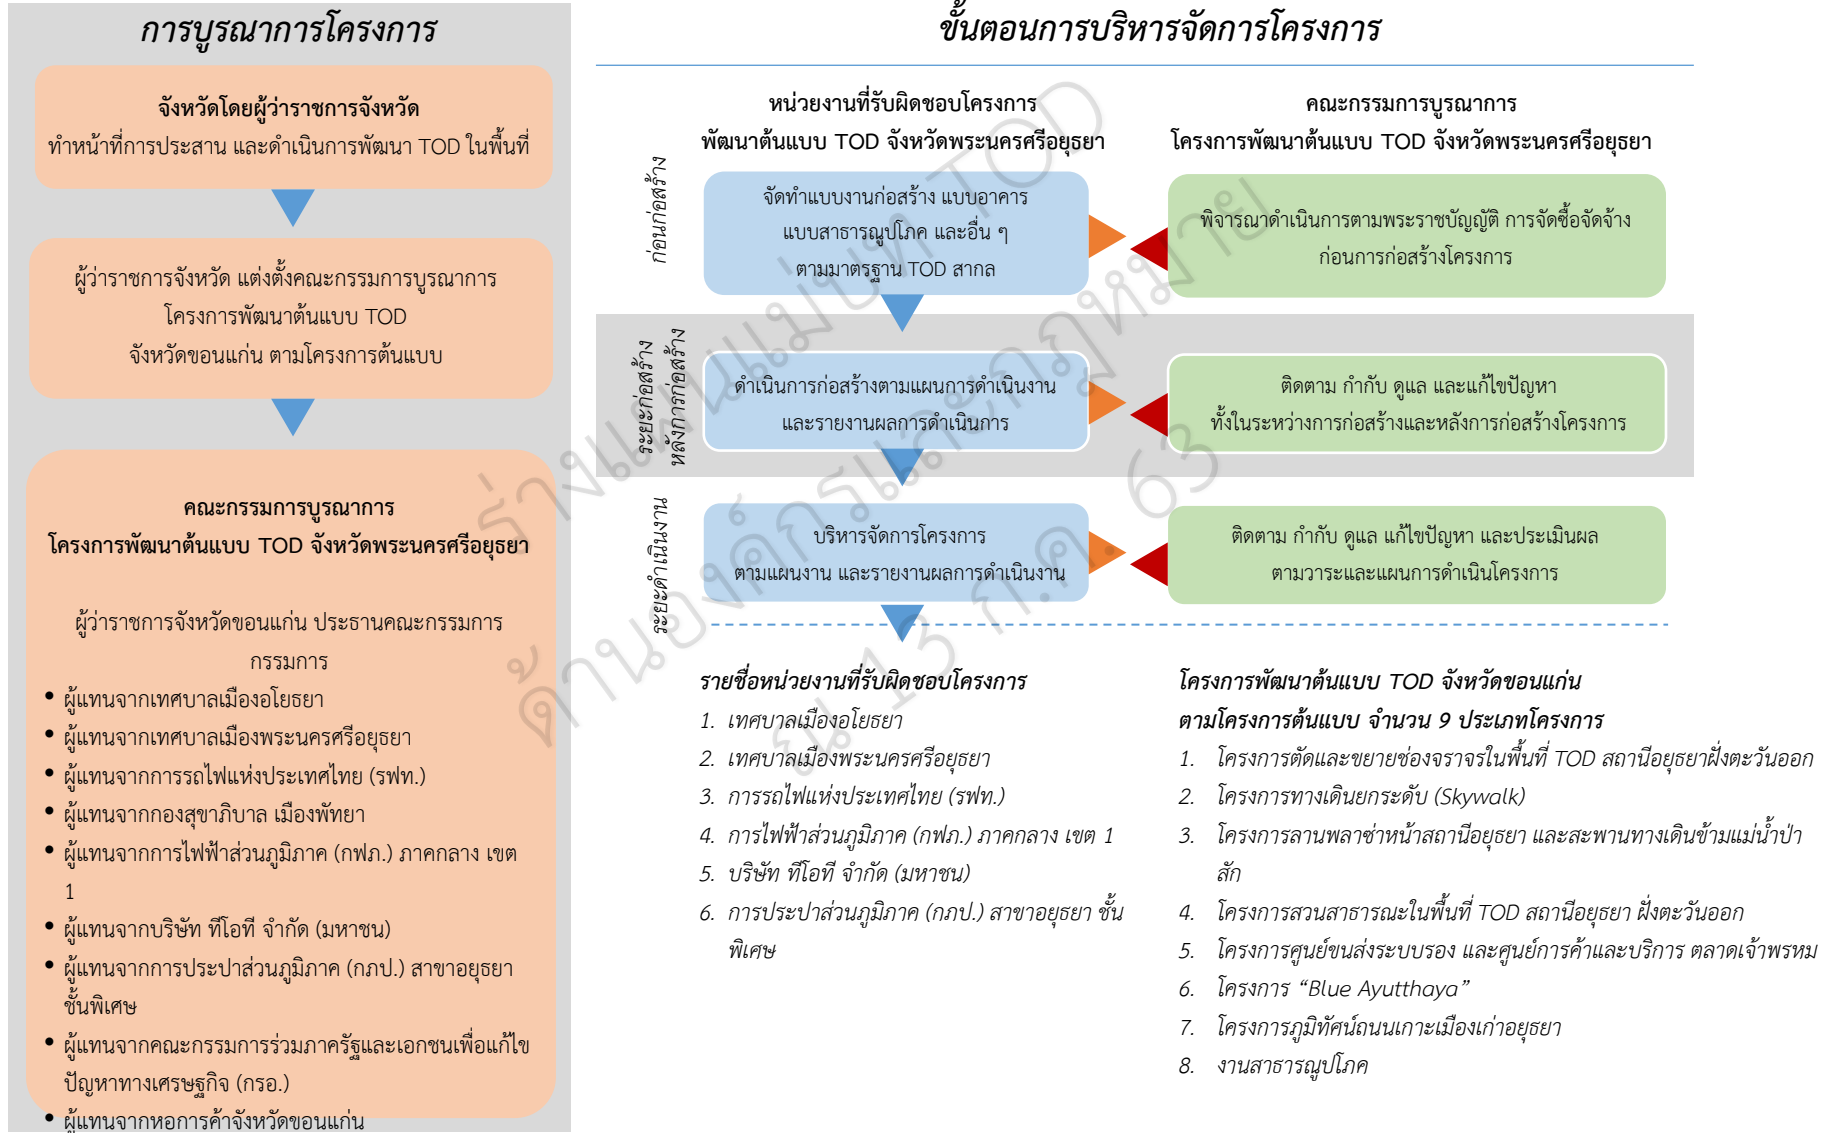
การบูรณาการโครงการ

จังหวัดโดยผู้ว่าราชการจังหวัด
ทำหน้าที่การประสาน และดำเนินการพัฒนา TOD ในพื้นที่

ผู้ว่าราชการจังหวัด แต่งตั้งคณะกรรมการบูรณาการ โครงการพัฒนาต้นแบบ TOD จังหวัดขอนแก่น ตามโครงการต้นแบบ

คณะกรรมการบูรณาการ
โครงการพัฒนาต้นแบบ TOD จังหวัดพระนครศรีอยุธยา

ผู้ว่าราชการจังหวัดขอนแก่น ประธานคณะกรรมการ กรรมการ
• ผู้แทนจากเทศบาลเมืองอโยธยา
• ผู้แทนจากเทศบาลเมืองพระนครศรีอยุธยา
• ผู้แทนจากการรถไฟแห่งประเทศไทย (รฟท.)
• ผู้แทนจากกองสุขาภิบาล เมืองพัทยา
• ผู้แทนจากการไฟฟ้าส่วนภูมิภาค (กฟภ.) ภาคกลาง เขต 1
• ผู้แทนจากบริษัท ทีโอที จำกัด (มหาชน)
• ผู้แทนจากการประปาส่วนภูมิภาค (กปภ.) สาขาอยุธยา ชั้นพิเศษ
• ผู้แทนจากคณะกรรมการร่วมภาครัฐและเอกชนเพื่อแก้ไขปัญหาทางเศรษฐกิจ (กรอ.)
• ผู้แทนจากหอการค้าจังหวัดขอนแก่น

ขั้นตอนการบริหารจัดการโครงการ

หน่วยงานที่รับผิดชอบโครงการ
พัฒนาต้นแบบ TOD จังหวัดพระนครศรีอยุธยา

คณะกรรมการบูรณาการ
โครงการพัฒนาต้นแบบ TOD จังหวัดพระนครศรีอยุธยา

ก่อนก่อสร้าง

จัดทำแบบงานก่อสร้าง แบบอาคาร แบบสาธารณูปโภค และอื่น ๆ ตามมาตรฐาน TOD สากล

พิจารณาดำเนินการตามพระราชบัญญัติ การจัดซื้อจัดจ้าง ก่อนการก่อสร้างโครงการ

ระยะก่อสร้าง หลังการก่อสร้าง

ดำเนินการก่อสร้างตามแผนการดำเนินงาน และรายงานผลการดำเนินการ

ติดตาม กำกับ ดูแล และแก้ไขปัญหา ทั้งในระหว่างการก่อสร้างและหลังการก่อสร้างโครงการ

ระยะดำเนินงาน

บริหารจัดการโครงการ ตามแผนงาน และรายงานผลการดำเนินงาน

ติดตาม กำกับ ดูแล แก้ไขปัญหา และประเมินผล ตามวาระและแผนการดำเนินโครงการ

รายชื่อหน่วยงานที่รับผิดชอบโครงการ
1. เทศบาลเมืองอโยธยา
2. เทศบาลเมืองพระนครศรีอยุธยา
3. การรถไฟแห่งประเทศไทย (รฟท.)
4. การไฟฟ้าส่วนภูมิภาค (กฟภ.) ภาคกลาง เขต 1
5. บริษัท ทีโอที จำกัด (มหาชน)
6. การประปาส่วนภูมิภาค (กปภ.) สาขาอยุธยา ชั้นพิเศษ

โครงการพัฒนาต้นแบบ TOD จังหวัดขอนแก่น
ตามโครงการต้นแบบ จำนวน 9 ประเภทโครงการ
1. โครงการตัดและขยายช่องจราจรในพื้นที่ TOD สถานีอยุธยาฝั่งตะวันออก
2. โครงการทางเดินยกระดับ (Skywalk)
3. โครงการลานพลาซ่าหน้าสถานีอยุธยา และสะพานทางเดินข้ามแม่น้ำป่าสัก
4. โครงการสวนสาธารณะในพื้นที่ TOD สถานีอยุธยา ฝั่งตะวันออก
5. โครงการศูนย์ขนส่งระบบรอง และศูนย์การค้าและบริการ ตลาดเจ้าพรหม
6. โครงการ “Blue Ayutthaya”
7. โครงการภูมิทัศน์ถนนเกาะเมืองเก่าอยุธยา
8. งานสาธารณูปโภค

ร่างแผนแม่บท TOD ด้านผังเมืองและกฎหมาย 13 ก.ค. 63